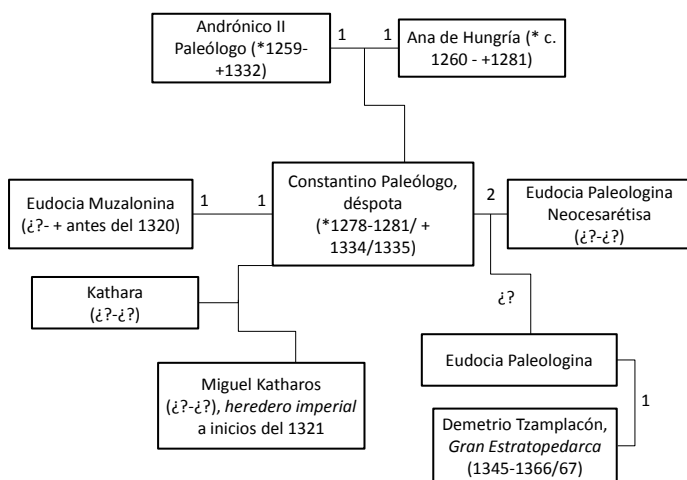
Andrónico II Paleólogo (*1259- +1332)

1

1

Ana de Hungría (* c. 1260 - +1281)

Eudocia Muzalonina (¿?- + antes del 1320)

1

1

Constantino Paleólogo, déspota (*1278-1281/ + 1334/1335)

2

Eudocia Paleologina Neocesarétisa (¿?-¿?)

Kathara (¿?-¿?)

¿?

Eudocia Paleologina

Miguel Katharos (¿?-¿?), *heredero imperial* a inicios del 1321

1

Demetrio Tzamplacón, *Gran Estratopedarca* (1345-1366/67)